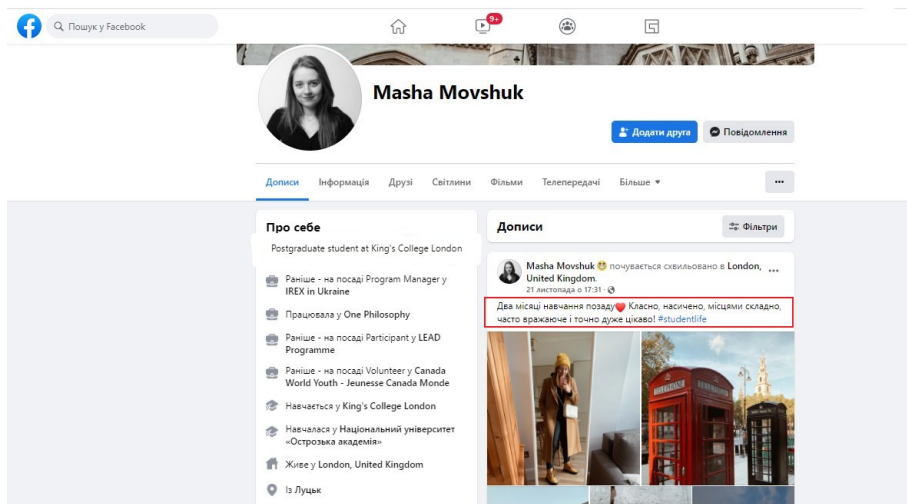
Пошук у Facebook

9+

Masha Movshuk

Додати друга

Повідомлення

Дописи Інформація Друзі Світлини Фільми Телепередачі Більше

...

Про себе

Postgraduate student at King's College London

Раніше - на посаді Program Manager у IREX in Ukraine

Працювала у One Philosophy

Раніше - на посаді Participant у LEAD Programme

Раніше - на посаді Volunteer у Canada World Youth - Jeunesse Canada Monde

Навчається у King's College London

Навчалася у Національний університет «Острозька академія»

Живе у London, United Kingdom

Із Луцьк

Дописи

Фільтри

Masha Movshuk почувається схвильовано в London, United Kingdom.

21 листопада о 17:31 ·

...

Два місяці навчання позаду❤️ Класно, насичено, місцями складно, часто вражаюче і точно дуже цікаво! #studentlife